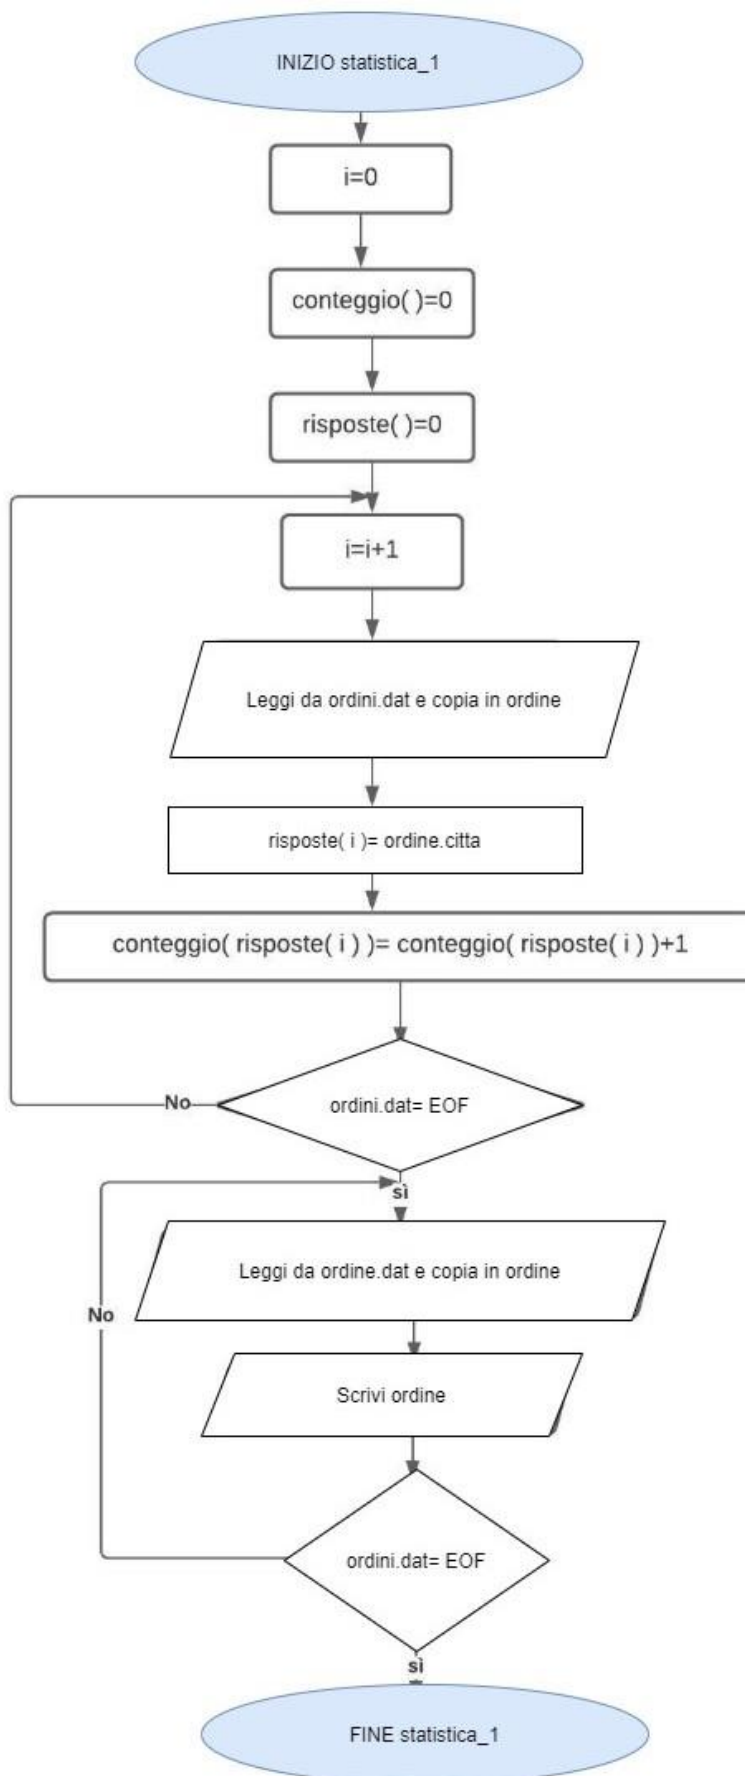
INIZIO statistica_1

i=0

conteggio( )=0

risposte( )=0

i=i+1

Leggi da ordini.dat e copia in ordine

risposte( i )= ordine.citta

conteggio( risposte( i ) )= conteggio( risposte( i ) )+1

No

ordini.dat= EOF

sì

Leggi da ordine.dat e copia in ordine

No

Scrivi ordine

ordini.dat= EOF

sì

FINE statistica_1